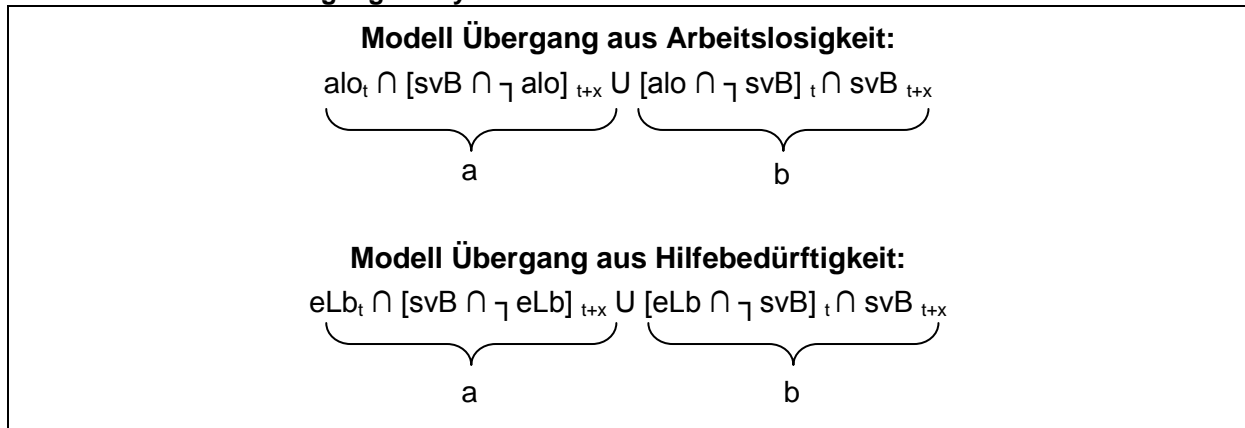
**Modell Übergang aus Arbeitslosigkeit:**

$\underbrace{alo_t \cap [svB \cap \neg alo]_{t+x}}_{a} \cup \underbrace{[alo \cap \neg svB]_t \cap svB_{t+x}}_{b}$

**Modell Übergang aus Hilfebedürftigkeit:**

$\underbrace{eLb_t \cap [svB \cap \neg eLb]_{t+x}}_{a} \cup \underbrace{[eLb \cap \neg svB]_t \cap svB_{t+x}}_{b}$